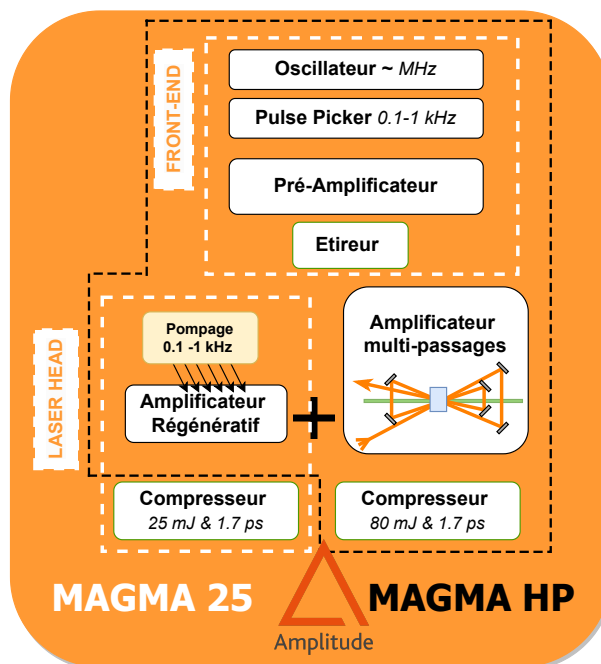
FRONT-END

Oscillateur ~ MHz

Pulse Picker 0.1-1 kHz

Pré-Amplificateur

Etireur

LASER HEAD

Pompage 0.1 -1 kHz

Amplificateur Régénératif

+

Amplificateur multi-passages

Compresseur 25 mJ & 1.7 ps

Compresseur 80 mJ & 1.7 ps

MAGMA 25

Amplitude

MAGMA HP